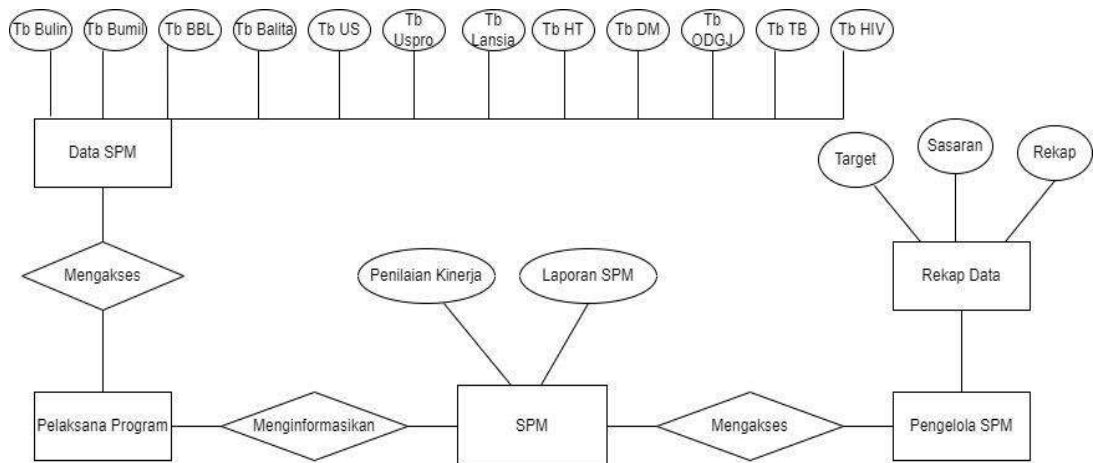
Tb Bulin
Tb Bumil
Tb BBL
Tb Balita
Tb US
Tb Uspro
Tb Lansia
Tb HT
Tb DM
Tb ODGJ
Tb TB
Tb HIV

Data SPM

Target
Sasaran
Rekap

Mengakses

Penilaian Kinerja
Laporan SPM

Rekap Data

Pelaksana Program
Menginformasikan
SPM
Mengakses
Pengelola SPM